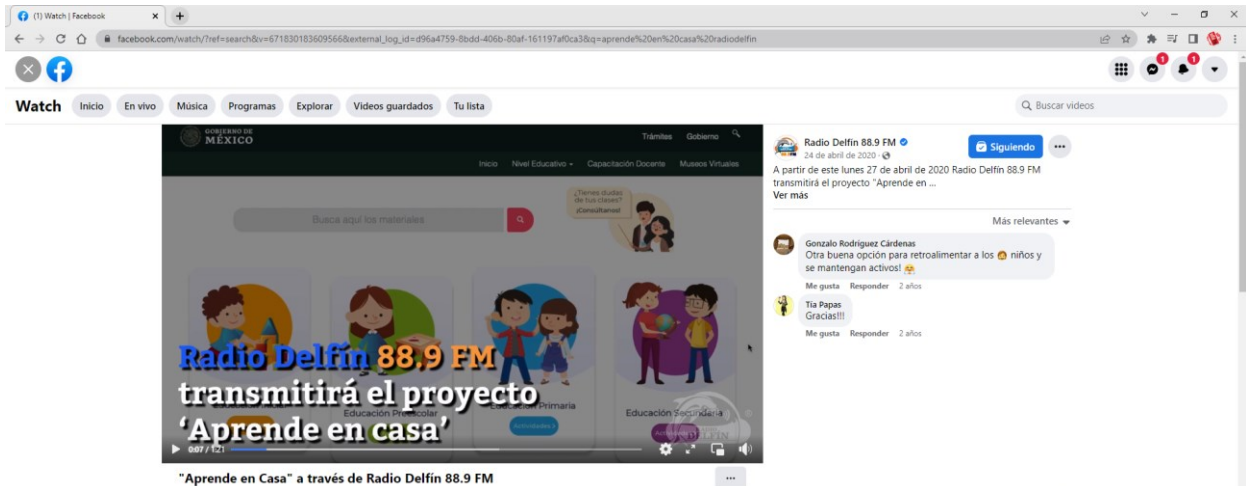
(1) Watch | Facebook

facebook.com/watch/?ref=search&v=671830183609566&external_log_id=d96a4759-8bdd-406b-80af-161197af0ca3&q=aprende%20en%20casa%20radiodelfin

Watch Inicio En vivo Música Programas Explorar Videos guardados Tu lista

Buscar videos

GOBIERNO DE MÉXICO

Trámites Gobierno

Inicio Nivel Educativo Capacitación Docente Museos Virtuales

Busca aquí los materiales

¿Tienes dudas de tus clases? ¡Consúltanos!

Educación Preescolar

Educación Primaria

Educación Secundaria

Radio Delfín 88.9 FM transmitirá el proyecto 'Aprende en casa'

0:07 / 1:21

"Aprende en Casa" a través de Radio Delfín 88.9 FM

Radio Delfín 88.9 FM
24 de abril de 2020

Siguiendo

A partir de este lunes 27 de abril de 2020 Radio Delfín 88.9 FM transmitirá el proyecto "Aprende en ...
Ver más

Más relevantes

Gonzalo Rodríguez Cárdenas
Otra buena opción para retroalimentar a los niños y se mantengan activos!

Me gusta Responder 2 años

Tia Papas
Gracias!!!

Me gusta Responder 2 años